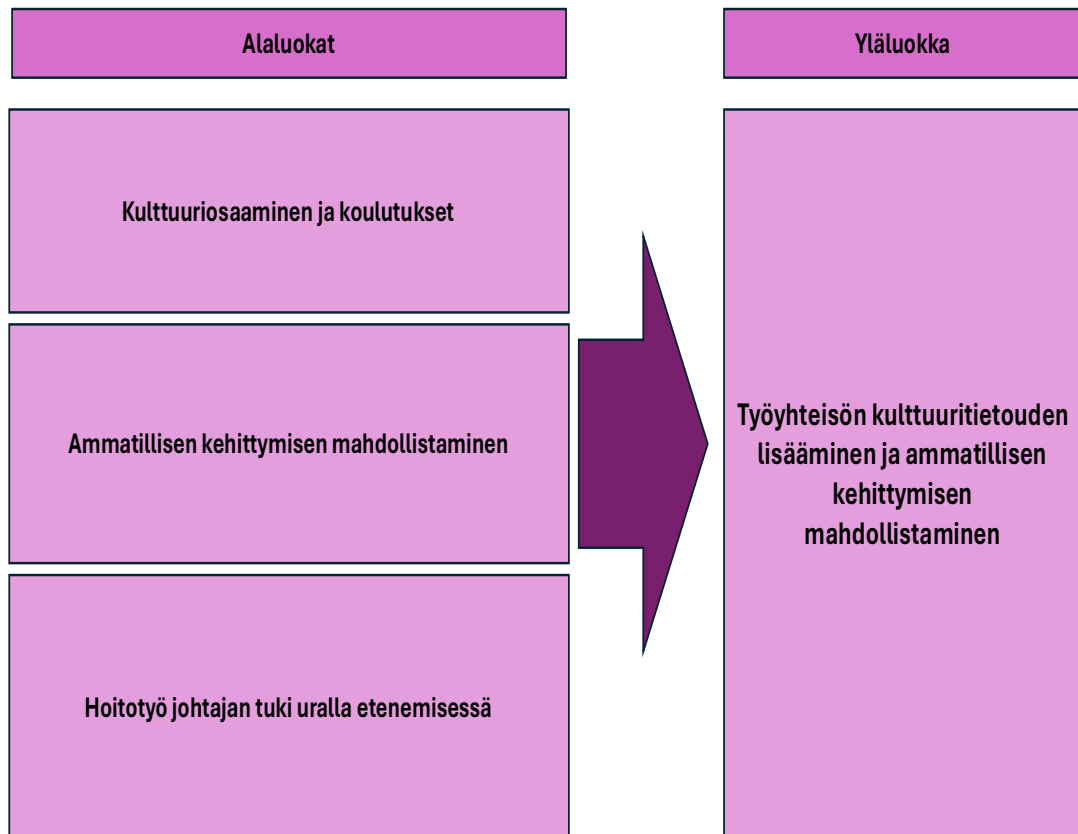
Alaluokat

Yläluokka

Kulttuuriosaaminen ja koulutukset

Ammatillisen kehittymisen mahdollistaminen

Hoitotyö johtajan tuki uralla etenemisessä

Työyhteisön kulttuuritietouden lisääminen ja ammatillisen kehittymisen mahdollistaminen